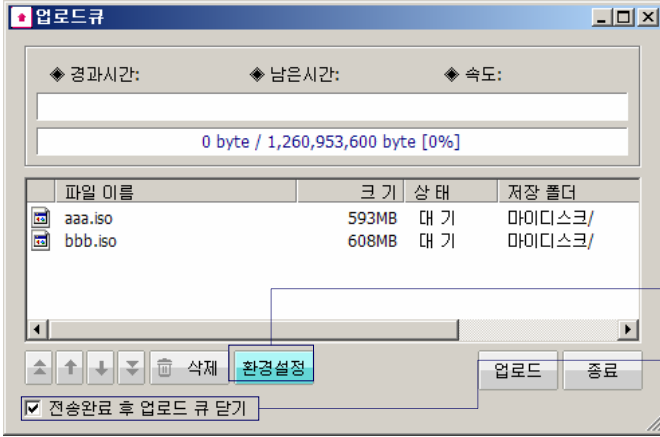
업로드큐

◈ 경과시간: ◈ 남은시간: ◈ 속도:

0 byte / 1,260,953,600 byte [0%]

| 파일 이름 | 크 기 | 상 태 | 저장 폴더 |
|---|---|---|---|
| aaa.iso | 593MB | 대 기 | 마이디스크/ |
| bbb.iso | 608MB | 대 기 | 마이디스크/ |

삭제 환경설정 업로드 종료

☑ 전송완료 후 업로드 큐 닫기